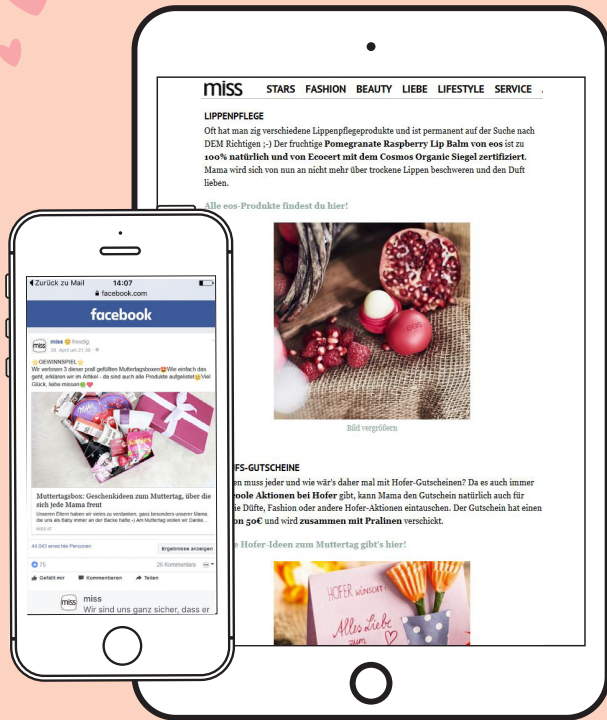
miss STARS FASHION BEAUTY LIEBE LIFESTYLE SERVICE

LIPPENPFLEGE

Oft hat man zig verschiedene Lippenpflegeprodukte und ist permanent auf der Suche nach DEM Richtigen ;-) Der fruchtige **Pomegranate Raspberry Lip Balm von eos** ist zu **100% natürlich und von Ecocert mit dem Cosmos Organic Siegel zertifiziert**. Mama wird sich von nun an nicht mehr über trockene Lippen beschweren und den Duft lieben.

Alle eos-Produkte findest du hier!

Bild vergrößern

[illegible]FS-GUTSCHEINE

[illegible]en muss jeder und wie wär's daher mal mit Hofer-Gutscheinen? Da es auch immer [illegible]coole Aktionen bei Hofer gibt, kann Mama den Gutschein natürlich auch für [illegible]ie Düfte, Fashion oder andere Hofer-Aktionen eintauschen. Der Gutschein hat einen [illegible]on 50€ und wird zusammen mit Pralinen verschickt.

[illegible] Hofer-Ideen zum Muttertag gibt's hier!

HOFER wünscht

Alles Liebe

Zurück zu Mail 14:07

facebook.com

facebook

miss freudig.
28. April um 21:38

GEWINNSPIEL
Wir verlosen 3 dieser prall gefüllten Muttertagsboxen! Wie einfach das geht, erklären wir im Artikel - da sind auch alle Produkte aufgelistet! Viel Glück, liebe missen

Muttertagsbox: Geschenkideen zum Muttertag, über die sich jede Mama freut

Unseren Eltern haben wir vieles zu verdanken, ganz besonders unserer Mama, die uns als Baby immer an der Backe hatte ;-) Am Muttertag wollen wir Danke...

miss.at

44.043 erreichte Personen

Ergebnisse anzeigen

75

26 Kommentare

Gefällt mir Kommentieren Teilen

miss

Wir sind uns ganz sicher, dass er